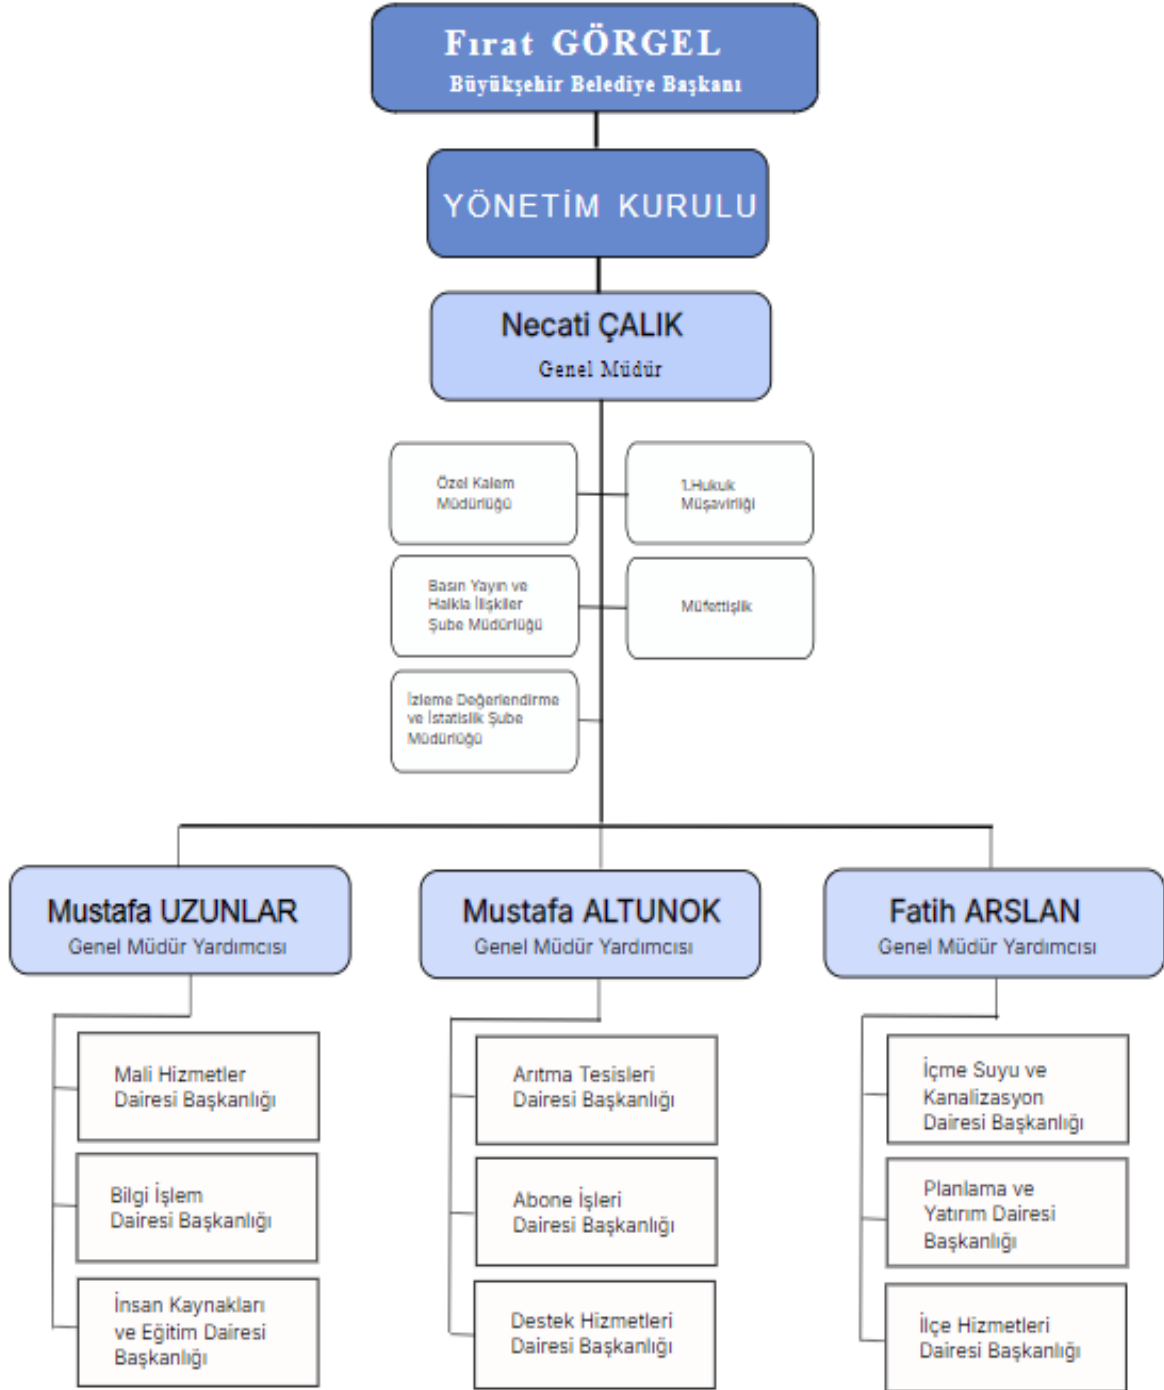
Fırat GÖRGEL
Büyükşehir Belediye Başkanı

YÖNETİM KURULU

Necati ÇALIK
Genel Müdür

Özel Kalem Müdürlüğü

1.Hukuk Müşavirliği

Basın Yayın ve Halkla İlişkiler Şube Müdürlüğü

Müfettişlik

İzleme Değerlendirme ve İstatislik Şube Müdürlüğü

Mustafa UZUNLAR
Genel Müdür Yardımcısı

Mustafa ALTUNOK
Genel Müdür Yardımcısı

Fatih ARSLAN
Genel Müdür Yardımcısı

Mali Hizmetler Dairesi Başkanlığı

Bilgi İşlem Dairesi Başkanlığı

İnsan Kaynakları ve Eğitim Dairesi Başkanlığı

Arıtma Tesisleri Dairesi Başkanlığı

Abone İşleri Dairesi Başkanlığı

Destek Hizmetleri Dairesi Başkanlığı

İçme Suyu ve Kanalizasyon Dairesi Başkanlığı

Planlama ve Yatırım Dairesi Başkanlığı

İlçe Hizmetleri Dairesi Başkanlığı